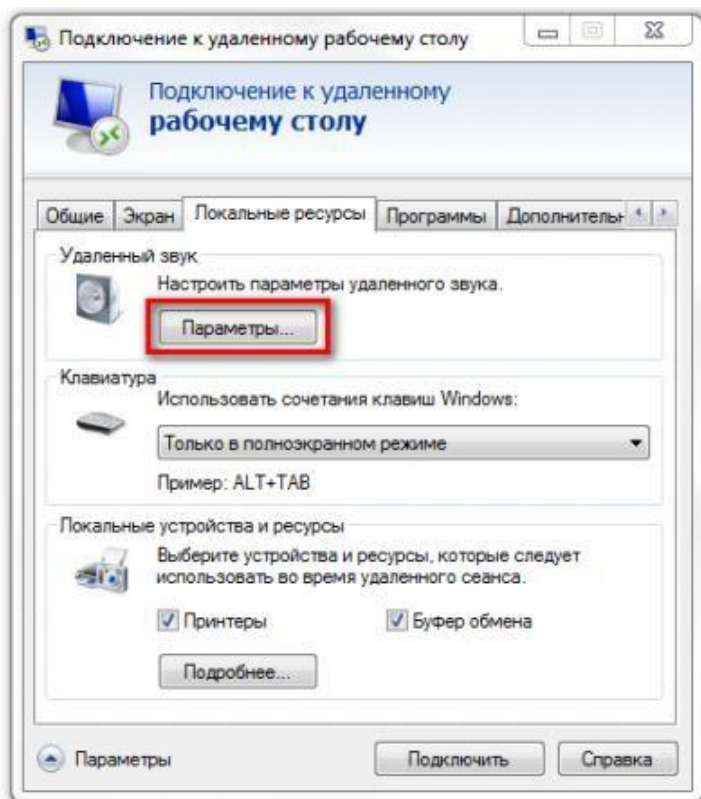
Подключение к удаленному рабочему столу

Подключение к удаленному
рабочему столу

Общие | Экран | Локальные ресурсы | Программы | Дополнитель

Удаленный звук
Настроить параметры удаленного звука.
Параметры...

Клавиатура
Использовать сочетания клавиш Windows:
Только в полноэкранном режиме
Пример: ALT+TAB

Локальные устройства и ресурсы
Выберите устройства и ресурсы, которые следует использовать во время удаленного сеанса.
Принтеры
Буфер обмена
Подробнее...

Параметры
Подключить
Справка